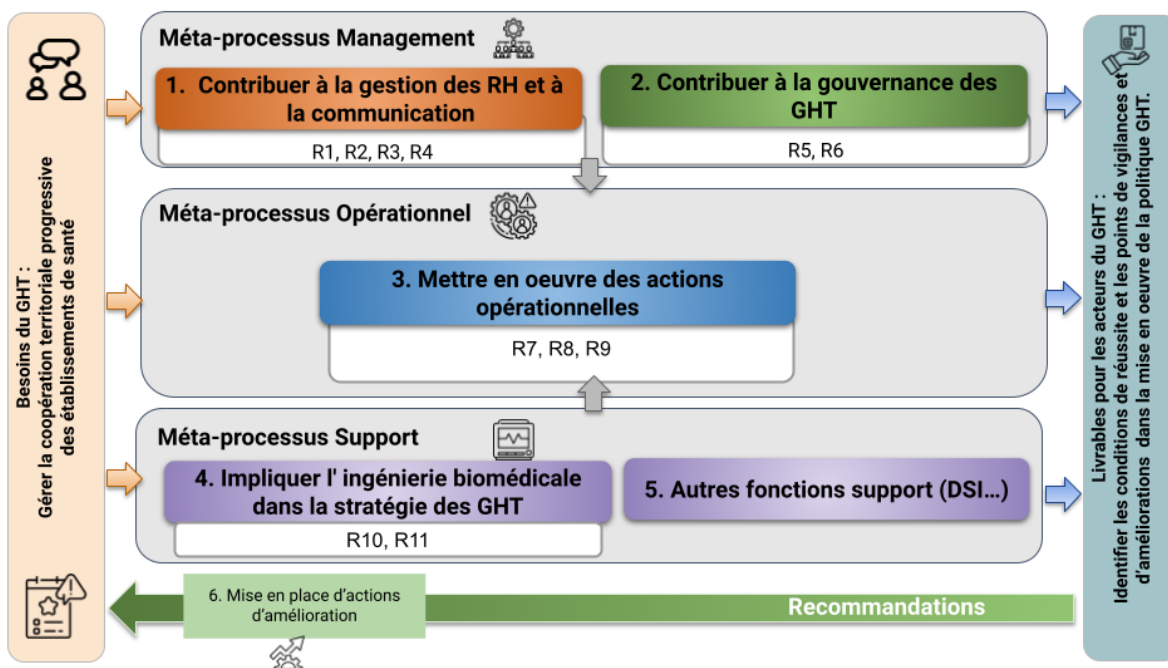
Besoins du GHT :
Gérer la coopération territoriale progressive des établissements de santé

Méta-processus Management

1. Contribuer à la gestion des RH et à la communication

R1, R2, R3, R4

2. Contribuer à la gouvernance des GHT

R5, R6

Méta-processus Opérationnel

3. Mettre en oeuvre des actions opérationnelles

R7, R8, R9

Méta-processus Support

4. Impliquer l' ingénierie biomédicale dans la stratégie des GHT

R10, R11

5. Autres fonctions support (DSI…)

6. Mise en place d'actions d'amélioration

Recommandations

Livrables pour les acteurs du GHT :
Identifier les conditions de réussite et les points de vigilances et d'améliorations dans la mise en oeuvre de la politique GHT.